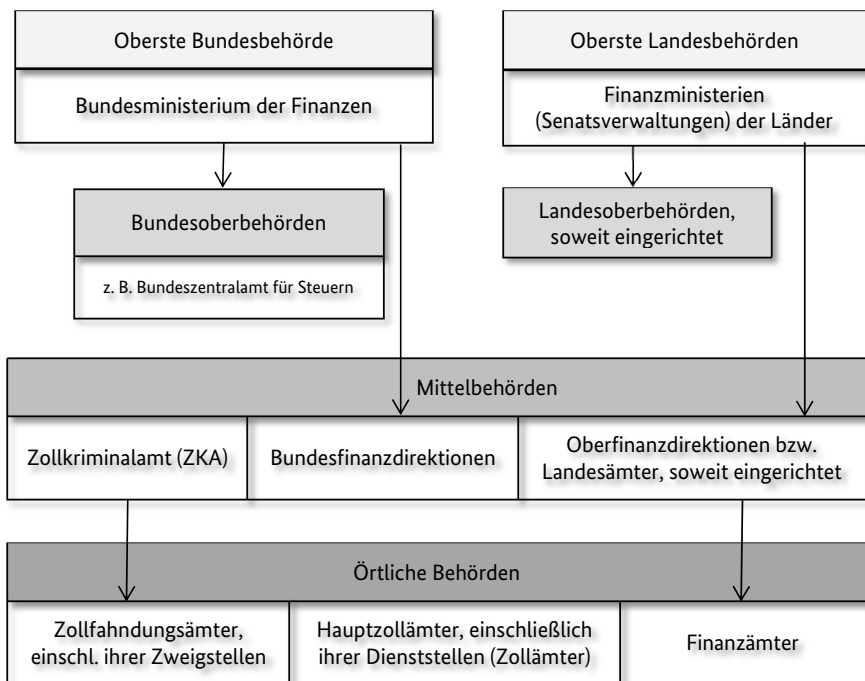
Oberste Bundesbehörde

Bundesministerium der Finanzen

Bundesoberbehörden

z. B. Bundeszentralamt für Steuern

Oberste Landesbehörden

Finanzministerien (Senatsverwaltungen) der Länder

Landesoberbehörden, soweit eingerichtet

Mittelbehörden

Zollkriminalamt (ZKA)

Bundesfinanzdirektionen

Oberfinanzdirektionen bzw. Landesämter, soweit eingerichtet

Örtliche Behörden

Zollfahndungsämter, einschl. ihrer Zweigstellen

Hauptzollämter, einschließlich ihrer Dienststellen (Zollämter)

Finanzämter